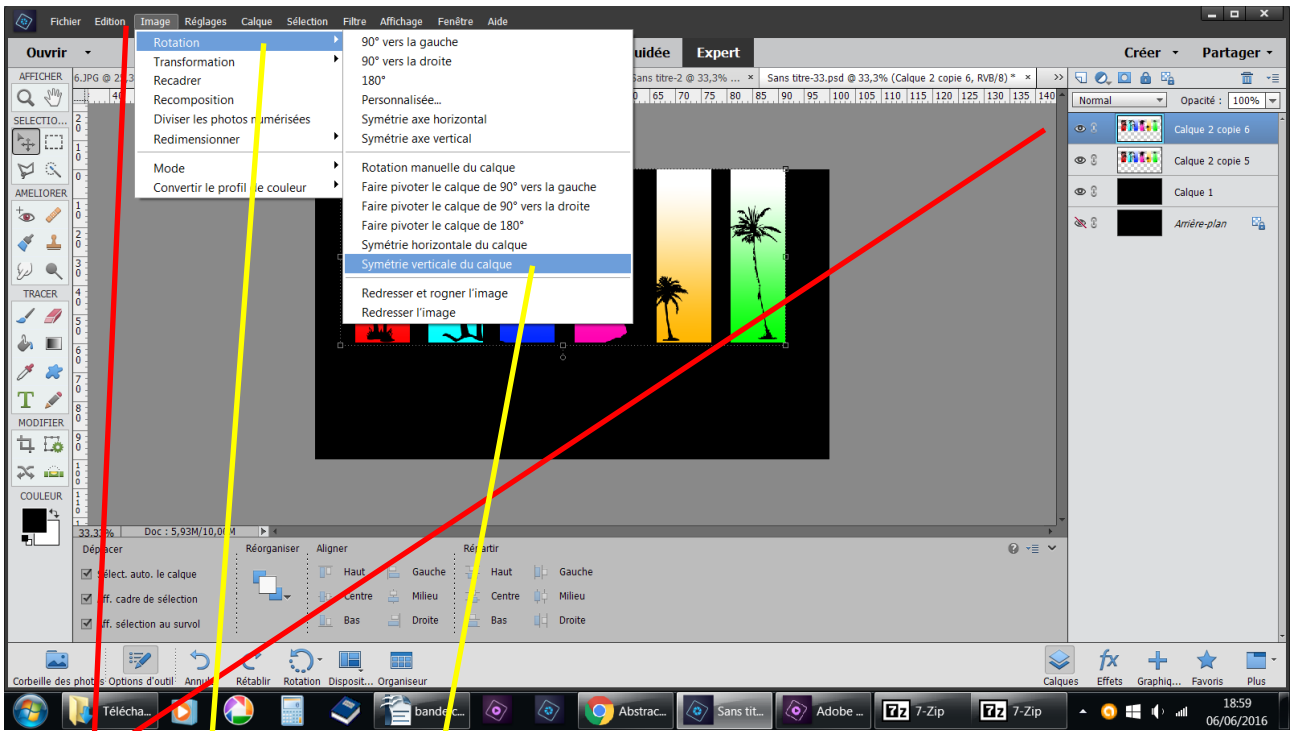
Fichier Edition Image Réglages Calque Sélection Filtre Affichage Fenêtre Aide

Ouvrir

Rotation
Transformation
Recadrer
Recomposition
Diviser les photos numérisées
Redimensionner
Mode
Convertir le profil de couleur

90° vers la gauche
90° vers la droite
180°
Personnalisée...
Symétrie axe horizontal
Symétrie axe vertical
Rotation manuelle du calque
Faire pivoter le calque de 90° vers la gauche
Faire pivoter le calque de 90° vers la droite
Faire pivoter le calque de 180°
Symétrie horizontale du calque
Symétrie verticale du calque
Redresser et rogner l'image
Redresser l'image

uidée Expert
Créer Partager

AFFICHER 6.JPG @ 2
Sans titre-2 @ 33,3% ... ×
Sans titre-33.psd @ 33,3% (Calque 2 copie 6, RVB/8) * ×

65 70 75 80 85 90 95 100 105 110 115 120 125 130 135 140

SELECTIO...
AMELIORER
TRACER
MODIFIER
COULEUR

Normal Opacité : 100%
Calque 2 copie 6
Calque 2 copie 5
Calque 1
Arrière-plan

33,33% Doc : 5,93M/10,0M

Déplacer
Sélect. auto. le calque
Aff. cadre de sélection
Aff. sélection au survol
Réorganiser
Aligner
Haut Gauche
Centre Milieu
Bas Droite
Répartir
Haut Gauche
Centre Milieu
Bas Droite

Corbeille des photos Options d'outil Annuler Rétablir Rotation Disposit... Organiseur
Calques Effets Graphiq... Favoris Plus

Téléch... bande... Abstrac... Sans tit... Adobe ... 7-Zip 7-Zip
18:59
06/06/2016